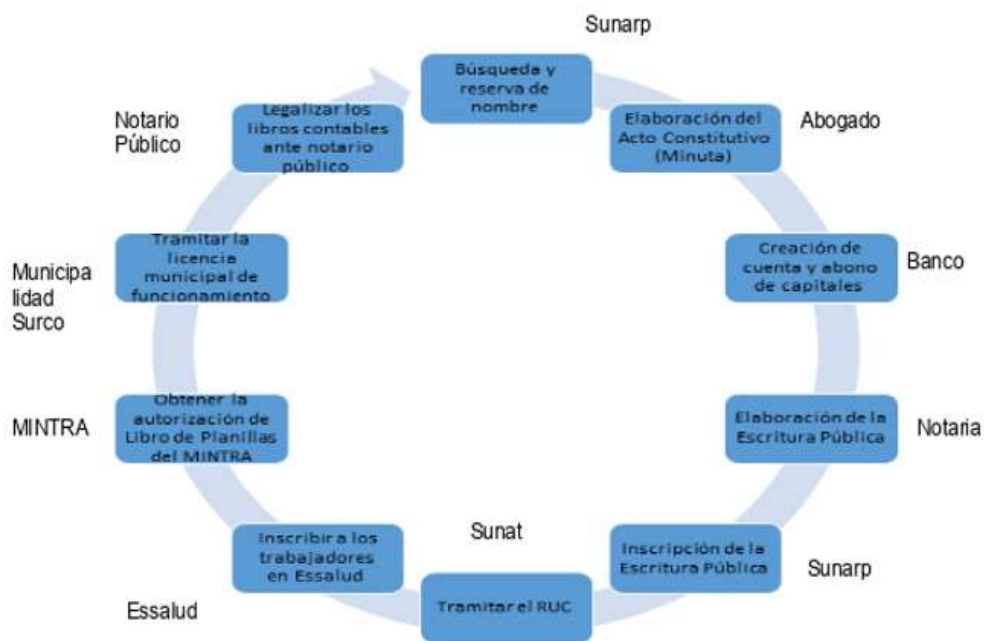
Sunarp

Búsqueda y reserva de nombre

Elaboración del Acto Constitutivo (Minuta)

Abogado

Creación de cuenta y abono de capitales

Banco

Elaboración de la Escritura Pública

Notaria

Inscripción de la Escritura Pública

Sunarp

Sunat

Tramitar el RUC

Inscribir a los trabajadores en Essalud

Essalud

Obtener la autorización de Libro de Planillas del MINTRA

MINTRA

Tramitar la licencia municipal de funcionamiento

Municipalidad Surco

Legalizar los libros contables ante notario público

Notario Público